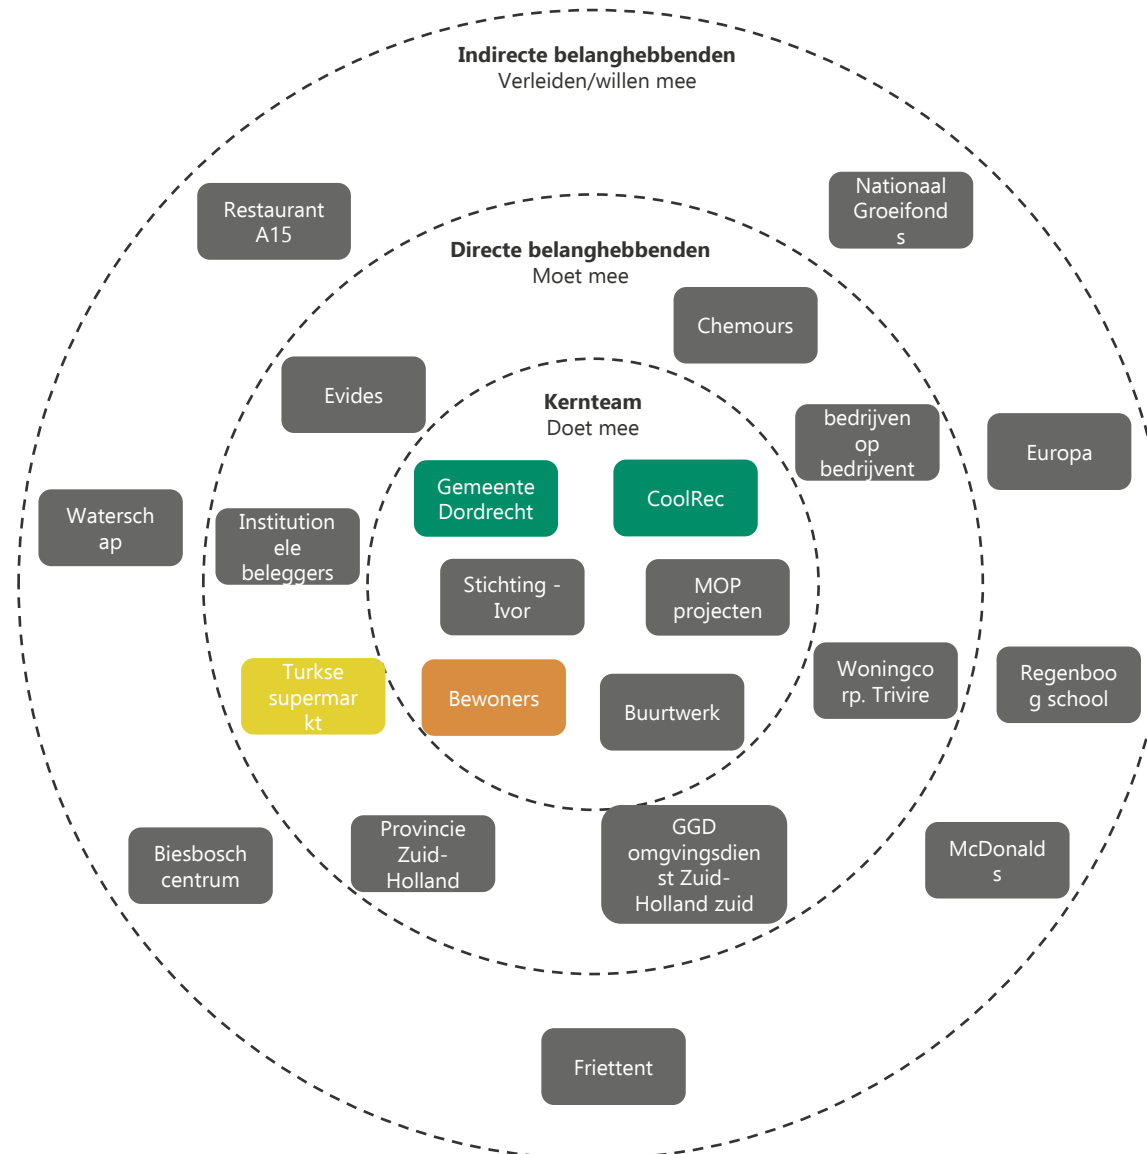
**Indirecte belanghebbenden**
Verleiden/willen mee

Restaurant A15

Nationaal Groeifonds

**Directe belanghebbenden**
Moet mee

Chemours

Evides

**Kernteam**
Doet mee

bedrijven op bedrijvent

Europa

Waterschap

Gemeente Dordrecht

CoolRec

Institutionele beleggers

Stichting - Ivor

MOP projecten

Turkse supermarkt

Bewoners

Buurtwerk

Woningcorp. Trivire

Regenboog school

Biesbosch centrum

Provincie Zuid-Holland

GGD omgvingsdienst Zuid-Holland zuid

McDonalds

Friettent